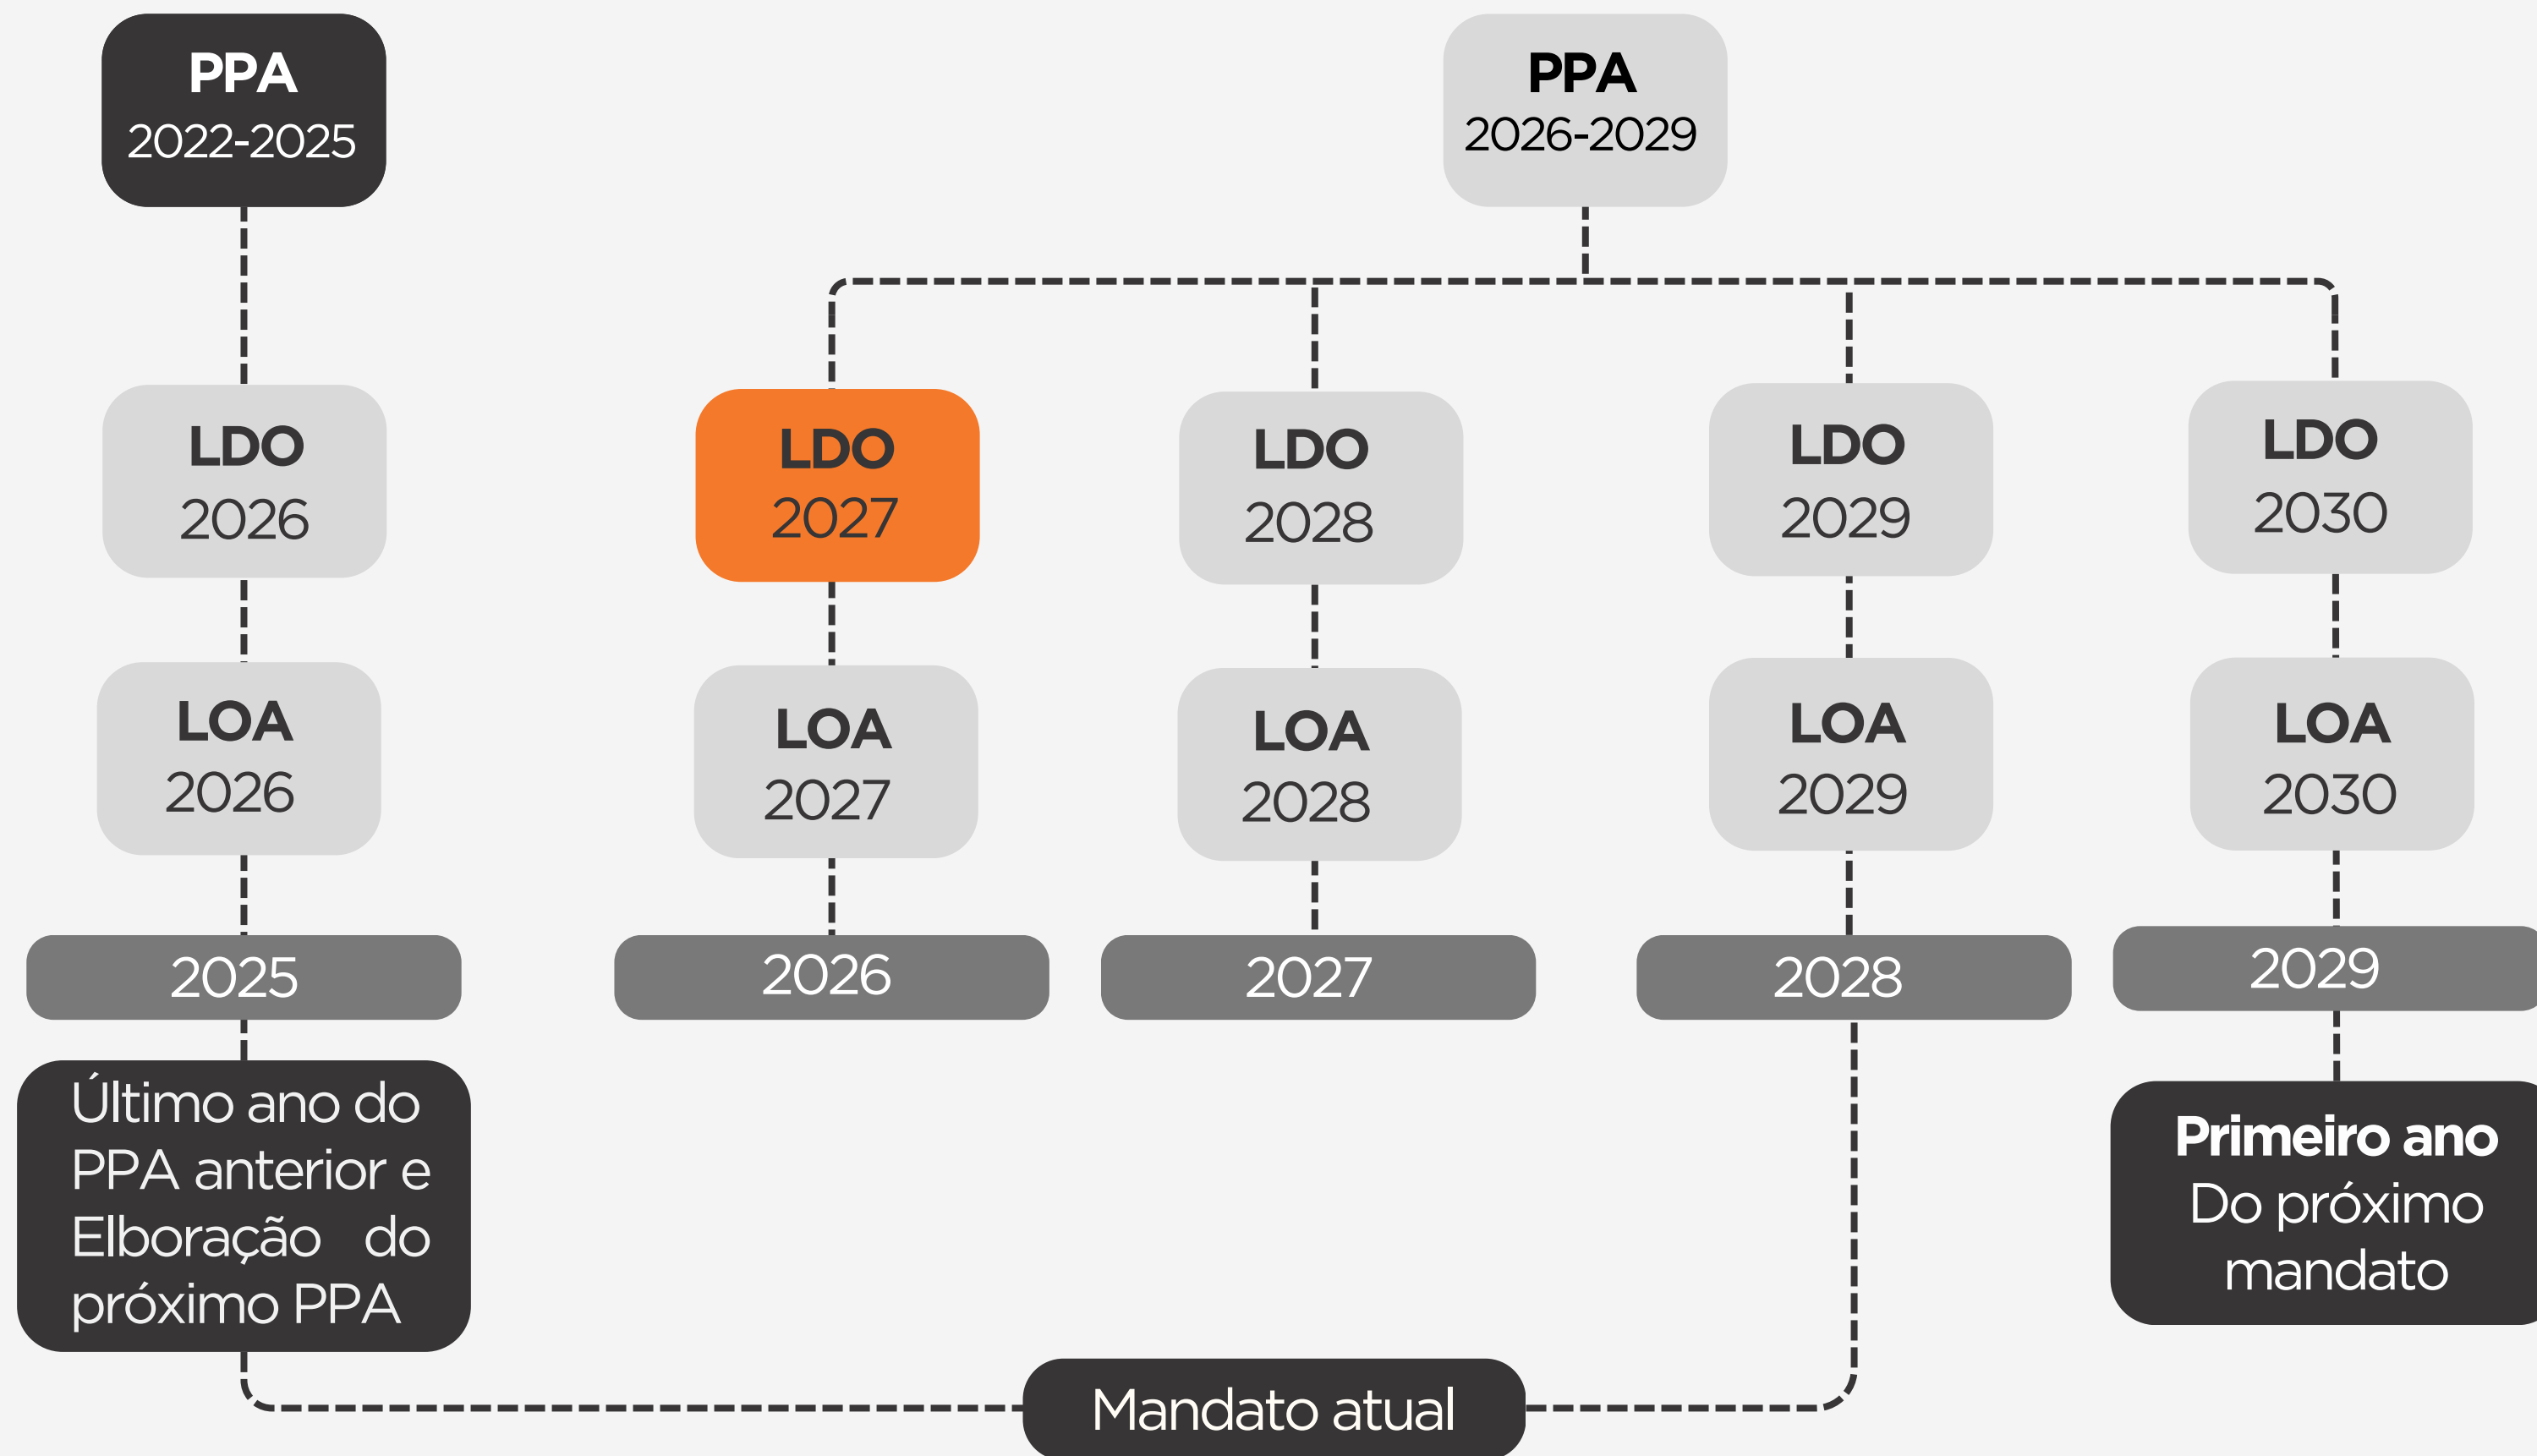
PPA
2022-2025

PPA
2026-2029

LDO
2026

LDO
2027

LDO
2028

LDO
2029

LDO
2030

LOA
2026

LOA
2027

LOA
2028

LOA
2029

LOA
2030

2025

2026

2027

2028

2029

Último ano do PPA anterior e Elboração do próximo PPA

Primeiro ano
Do próximo mandato

Mandato atual